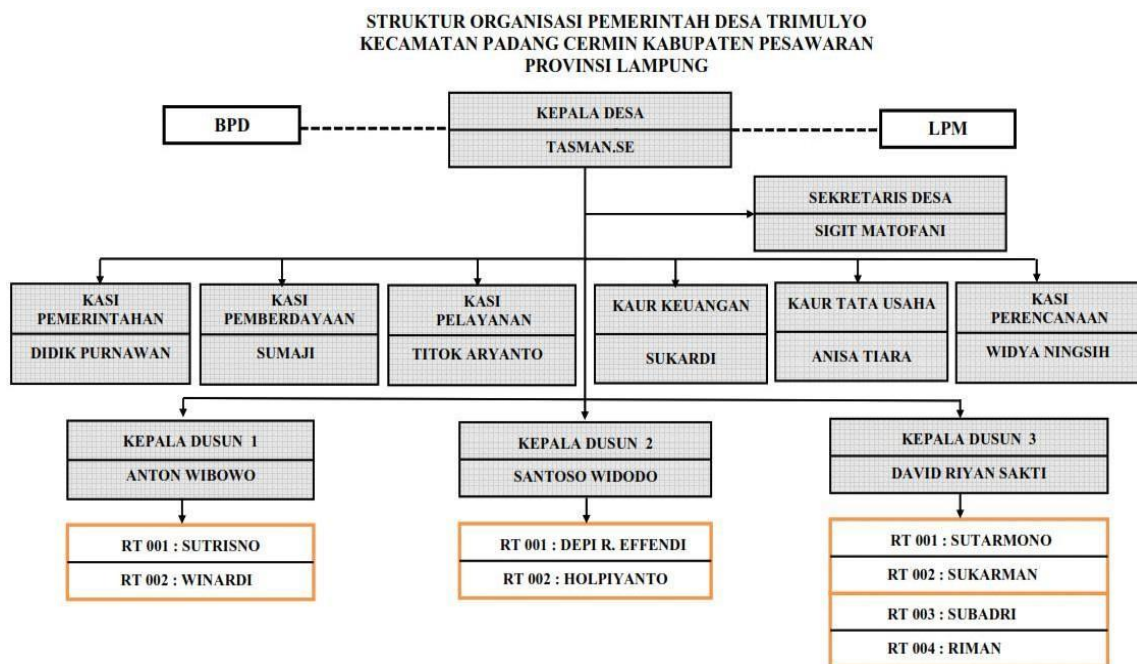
STRUKTUR ORGANISASI PEMERINTAH DESA TRIMULYO
KECAMATAN PADANG CERMIN KABUPATEN PESAWARAN
PROVINSI LAMPUNG

BPD

KEPALA DESA
TASMAN.SE

LPM

SEKRETARIS DESA
SIGIT MATOFANI

KASI PEMERINTAHAN
DIDIK PURNAWAN

KASI PEMBERDAYAAN
SUMAJI

KASI PELAYANAN
TITOK ARYANTO

KAUR KEUANGAN
SUKARDI

KAUR TATA USAHA
ANISA TIARA

KASI PERENCANAAN
WIDYA NINGSIH

KEPALA DUSUN 1
ANTON WIBOWO

RT 001 : SUTRISNO
RT 002 : WINARDI

KEPALA DUSUN 2
SANTOSO WIDODO

RT 001 : DEPI R. EFFENDI
RT 002 : HOLPIYANTO

KEPALA DUSUN 3
DAVID RIYAN SAKTI

RT 001 : SUTARMONO
RT 002 : SUKARMAN
RT 003 : SUBADRI
RT 004 : RIMAN